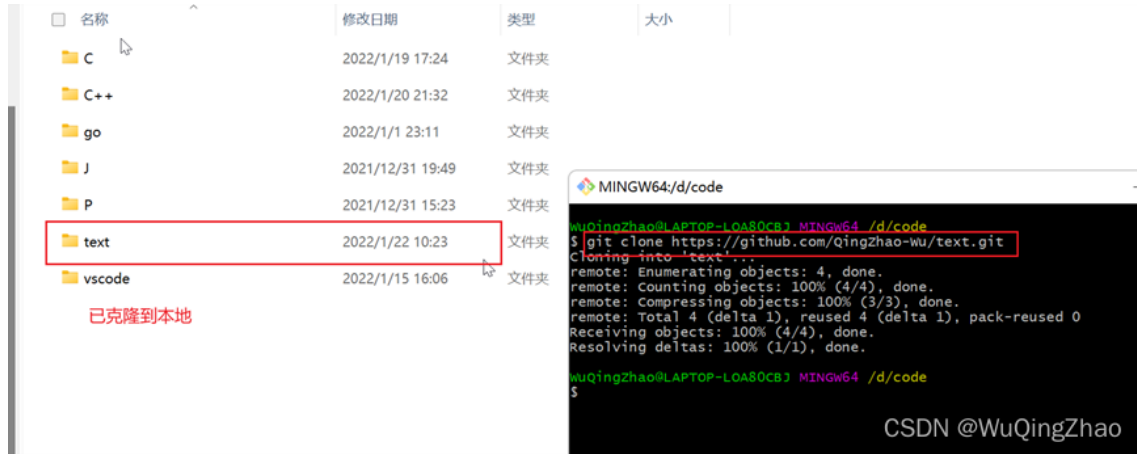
名称 修改日期 类型 大小

| 名称 | 修改日期 | 类型 |
|---|---|---|
| C | 2022/1/19 17:24 | 文件夹 |
| C++ | 2022/1/20 21:32 | 文件夹 |
| go | 2022/1/1 23:11 | 文件夹 |
| J | 2021/12/31 19:49 | 文件夹 |
| P | 2021/12/31 15:23 | 文件夹 |
| text | 2022/1/22 10:23 | 文件夹 |
| vscode | 2022/1/15 16:06 | 文件夹 |

已克隆到本地

MINGW64:/d/code

WuQingZhao@LAPTOP-LOA80CBJ MINGW64 /d/code
$ git clone https://github.com/QingZhao-Wu/text.git
Cloning into 'text'...
remote: Enumerating objects: 4, done.
remote: Counting objects: 100% (4/4), done.
remote: Compressing objects: 100% (3/3), done.
remote: Total 4 (delta 1), reused 4 (delta 1), pack-reused 0
Receiving objects: 100% (4/4), done.
Resolving deltas: 100% (1/1), done.

WuQingZhao@LAPTOP-LOA80CBJ MINGW64 /d/code
$

CSDN @WuQingZhao